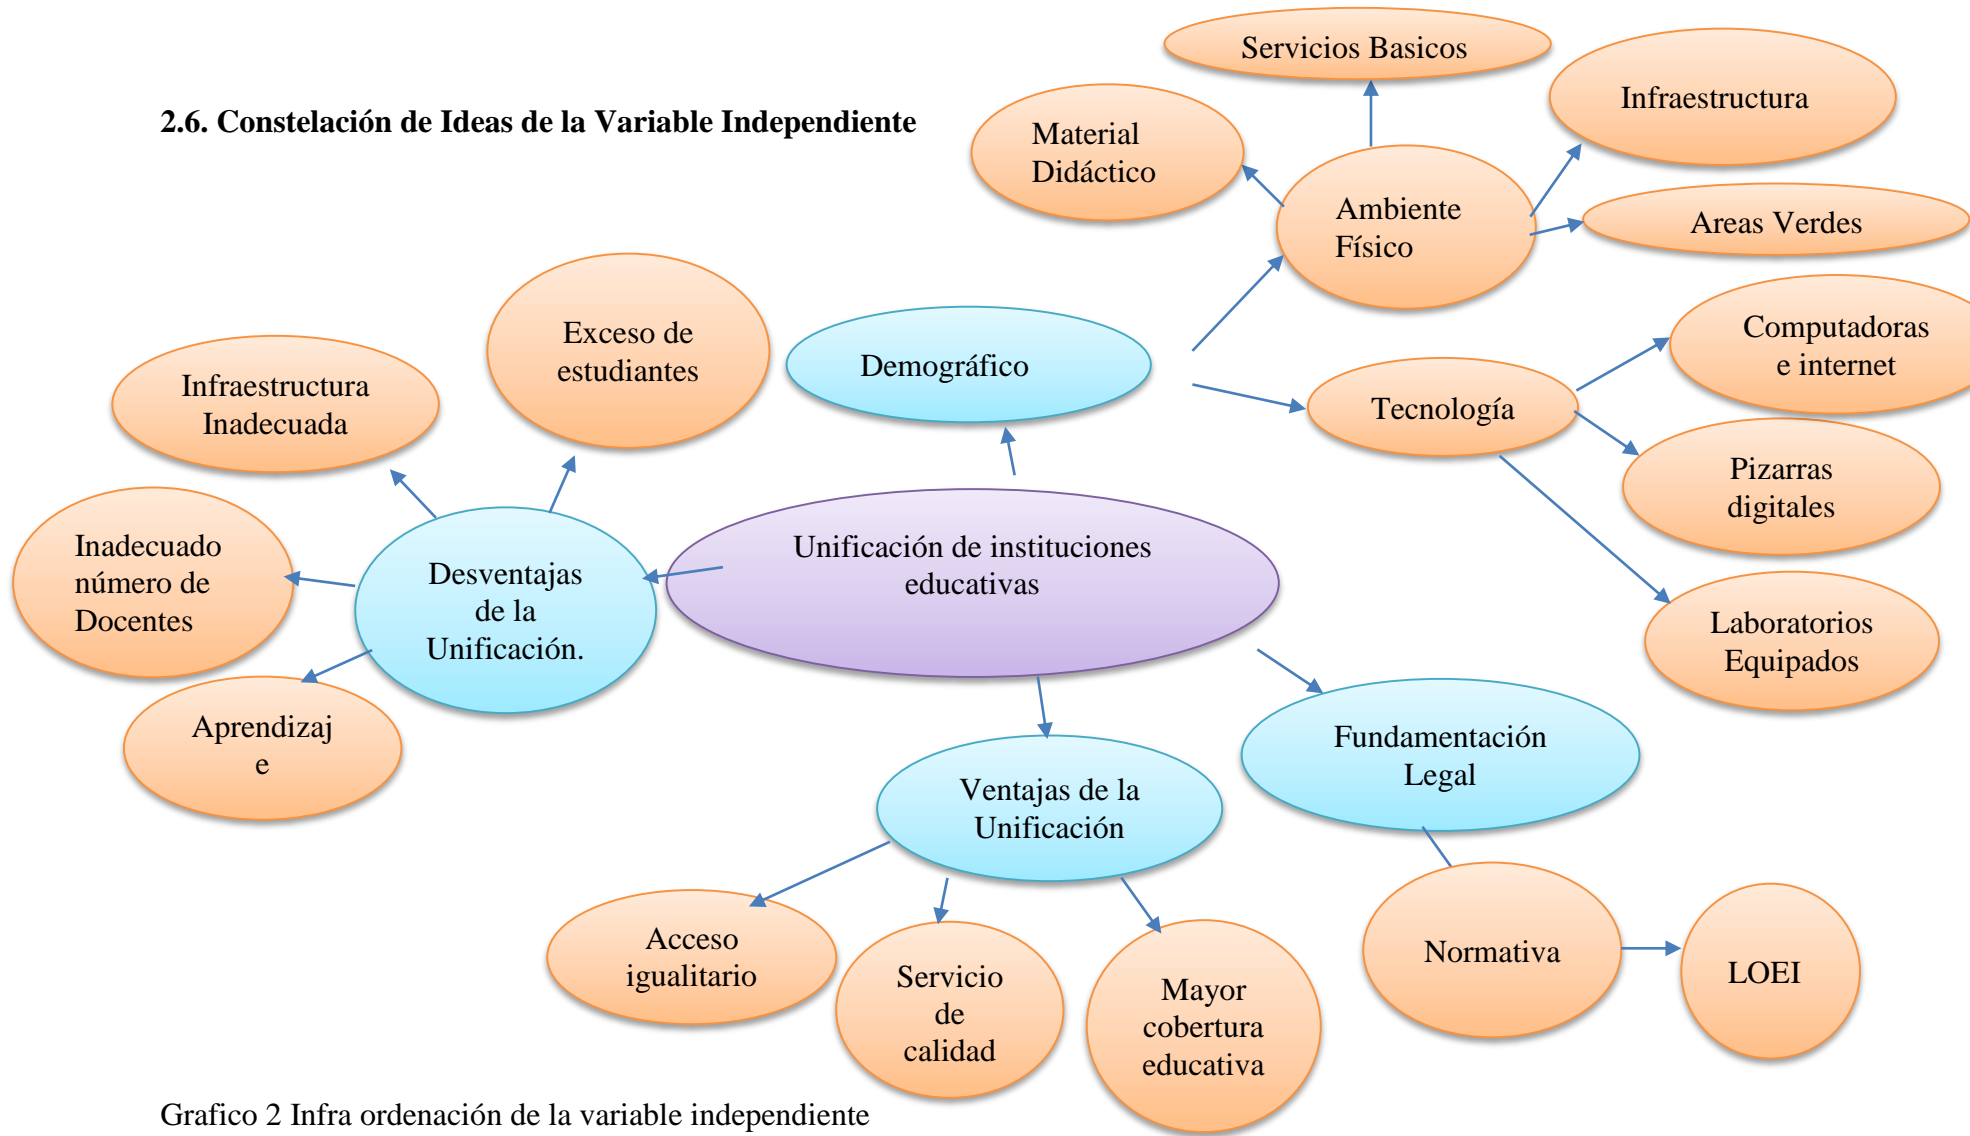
2.6. Constelación de Ideas de la Variable Independiente

Servicios Basicos

Material Didáctico

Infraestructura

Ambiente Físico

Areas Verdes

Exceso de estudiantes

Infraestructura Inadecuada

Demográfico

Computadoras e internet

Tecnología

Pizarras digitales

Inadecuado número de Docentes

Desventajas de la Unificación.

Unificación de instituciones educativas

Laboratorios Equipados

Aprendizaj e

Fundamentación Legal

Ventajas de la Unificación

Acceso igualitario

Servicio de calidad

Mayor cobertura educativa

Normativa

LOEI

Grafico 2 Infra ordenación de la variable independiente